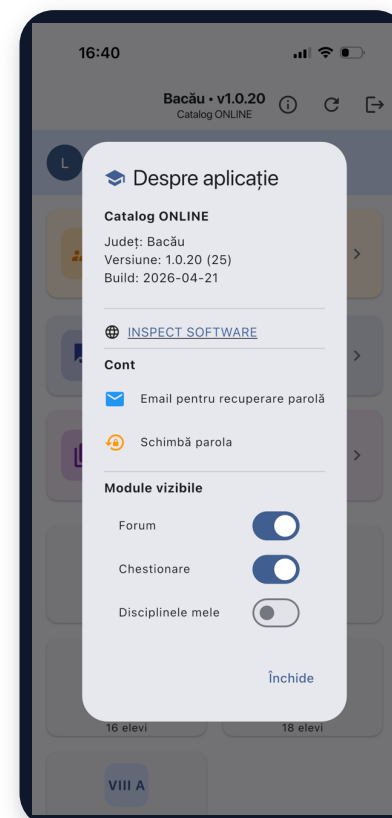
16:40

Bacău • v1.0.20
Catalog ONLINE

L

Despre aplicație

Catalog ONLINE

Județ: Bacău
Versiune: 1.0.20 (25)
Build: 2026-04-21

INSPECT SOFTWARE

Cont

Email pentru recuperare parolă

Schimbă parola

Module vizibile

Forum

Chestionare

Disciplinele mele

Închide

16 elevi

18 elevi

VIII A